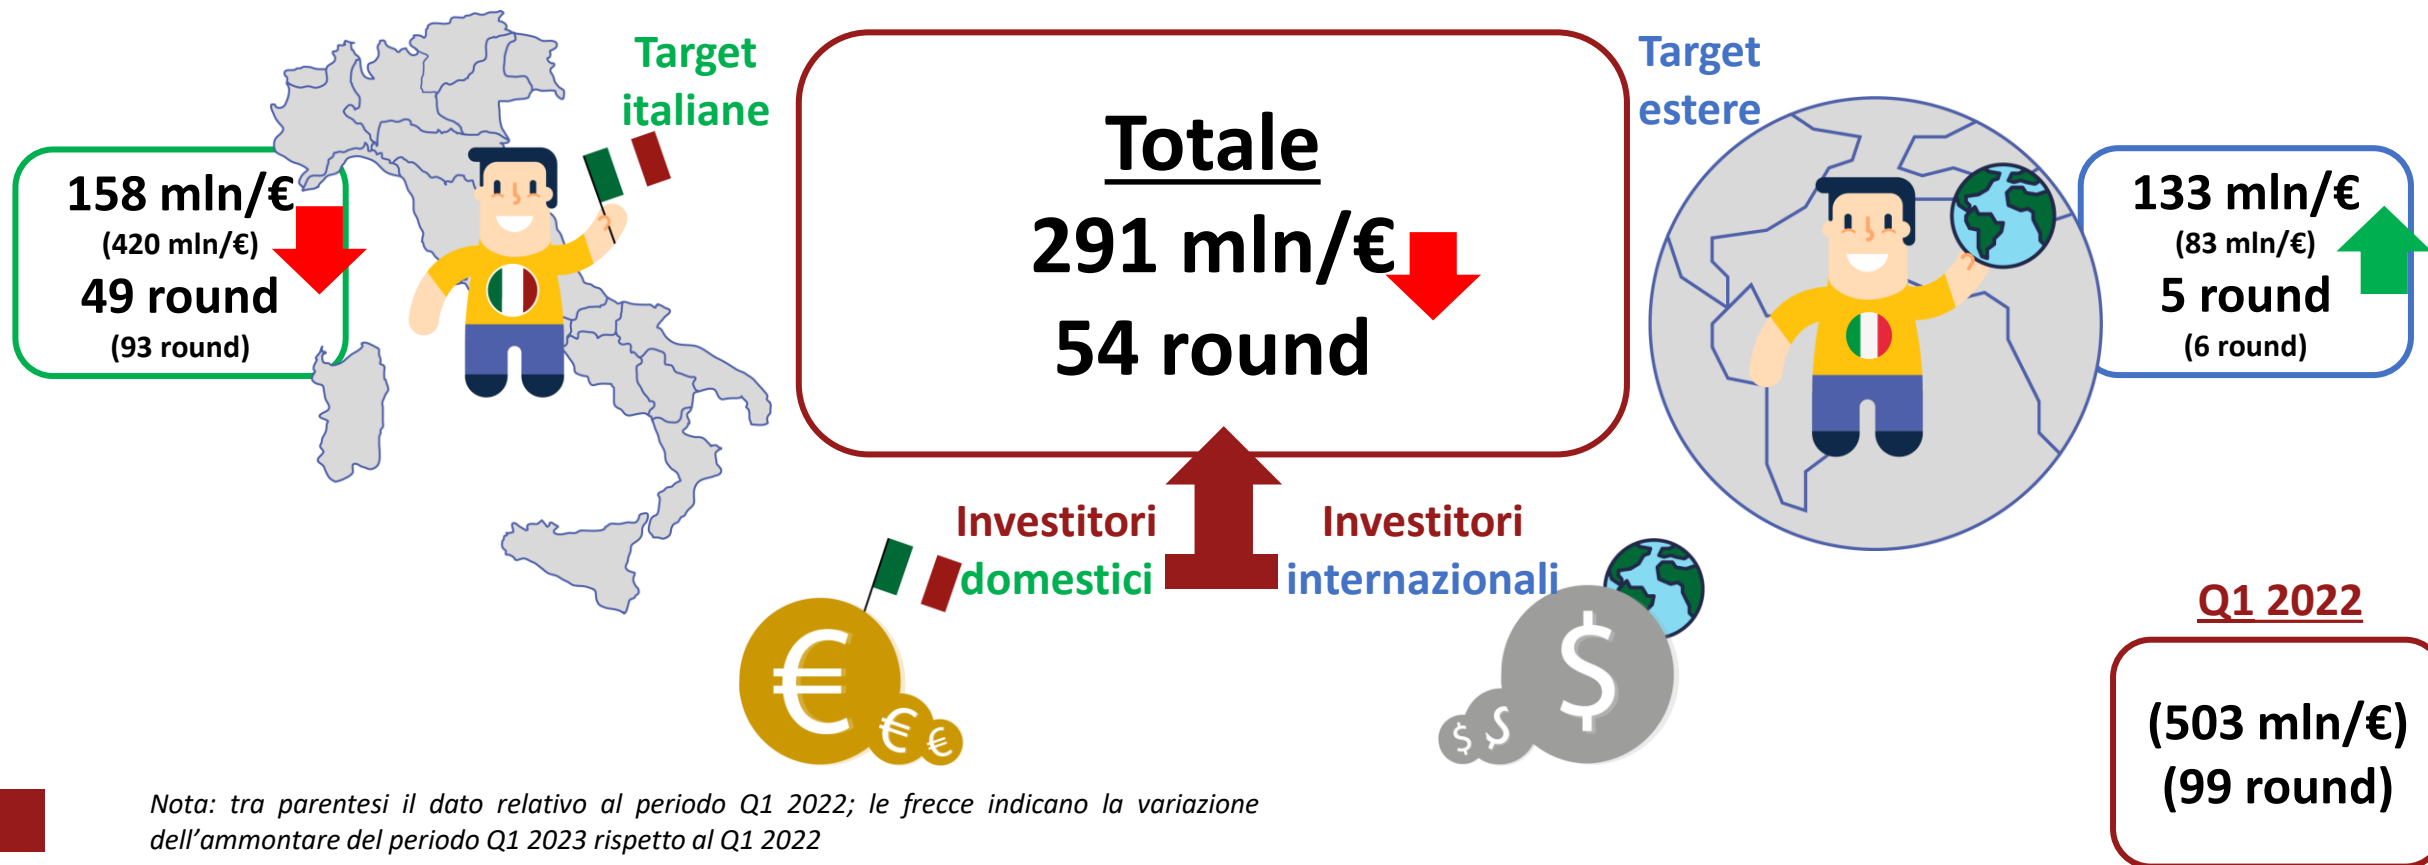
Target italiane

158 mln/€
(420 mln/€)
49 round
(93 round)

Totale
291 mln/€
54 round

Target estere

133 mln/€
(83 mln/€)
5 round
(6 round)

Investitori domestici

Investitori internazionali

Q1 2022

(503 mln/€)
(99 round)

Nota: tra parentesi il dato relativo al periodo Q1 2022; le frecce indicano la variazione dell’ammontare del periodo Q1 2023 rispetto al Q1 2022